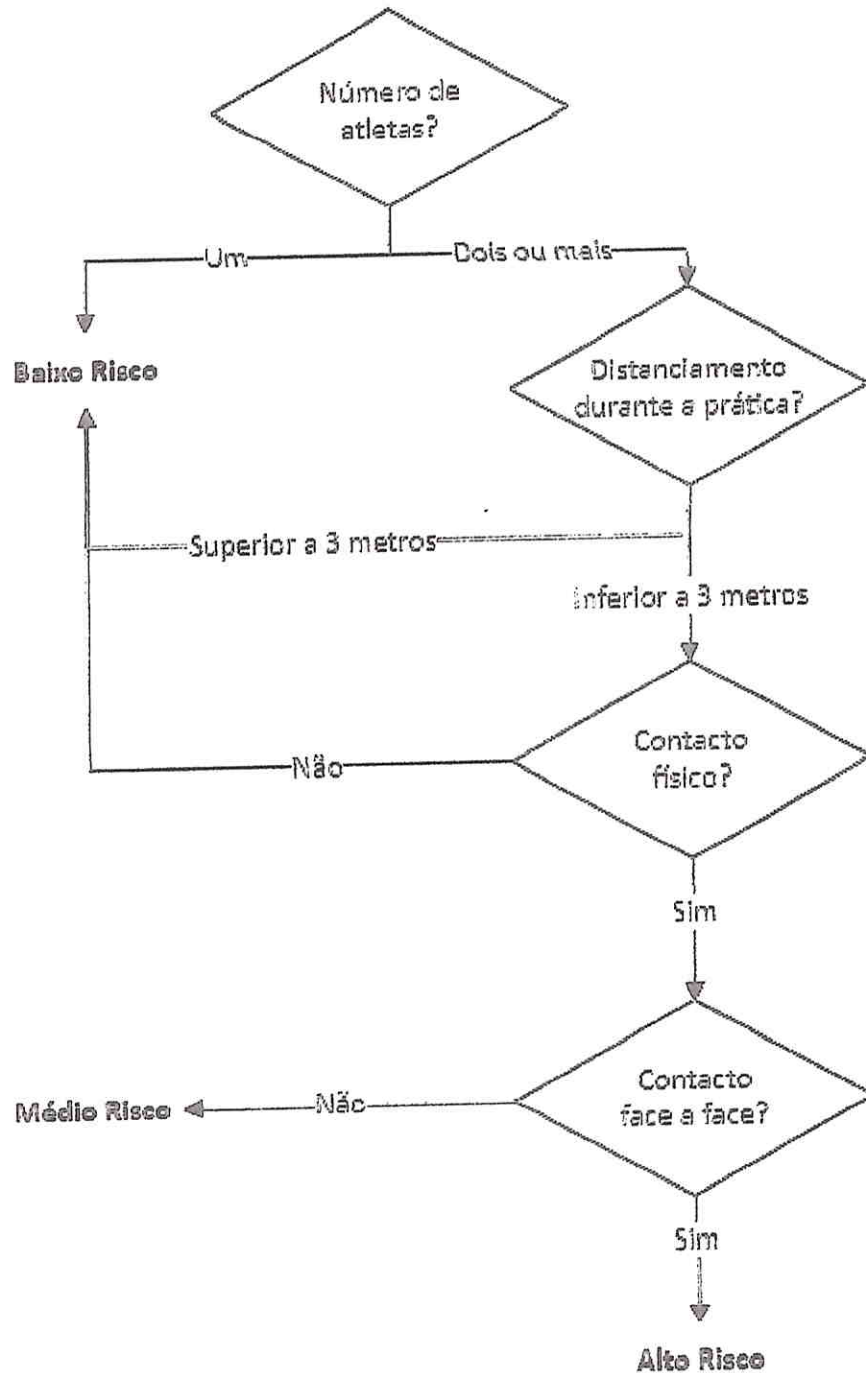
Número de atletas?

Um

Dois ou mais

Baixo Risco

Distanciamento durante a prática?

Superior a 3 metros

Inferior a 3 metros

Contacto físico?

Não

Sim

Contacto face a face?

Médio Risco

Não

Sim

Alto Risco